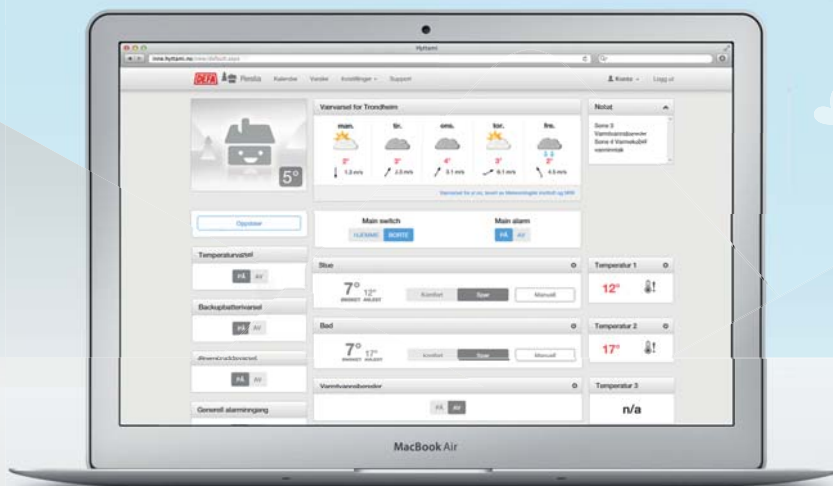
Hyttami

DEFA Pesta Kalender Varsler Innstillinger Support

Konto Logg ut

5°

Værvarsel for Trondheim

man. tir. ons. tor. fre.

2° 3° 4° 3° 2°

1.2 m/s 2.5 m/s 5.1 m/s 6.1 m/s 4.5 m/s

Værvarsel fra yr.no, levert av Meteorologisk institutt og NRK

Notat

Sone 3
Varmtvannsbereder
Sone 4 Varmekabel
vaskerom

Oppdater

Main switch
HJEMME BORTE

Main alarm
PÅ AV

Temperaturvarsel
PÅ AV

Stue
7° 12°
Komfort Spar Manuell

Temperatur 1
12°

Backupbatterivarsel
PÅ AV

Bad
7° 17°
Komfort Spar Manuell

Temperatur 2
17°

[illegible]
PÅ AV

Varmtvannsbereder
PÅ AV

Temperatur 3
n/a

Generell alarminngang

MacBook Air